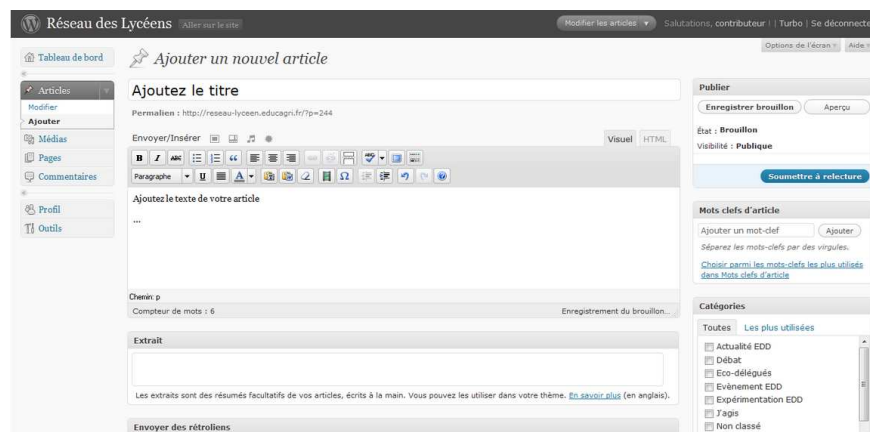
Réseau des Lycéens Aller sur le site

Modifier les articles

Salutations, contributeur ! | Turbo | Se déconnecte

Options de l'écran Aide

Tableau de bord

Articles

Modifier

Ajouter

Médias

Pages

Commentaires

Profil

Outils

Ajouter un nouvel article

Ajoutez le titre

Permalien : http://reseau-lyceen.educagri.fr/?p=244

Envoyer/Insérer

Visuel HTML

Paragraphe

Ajoutez le texte de votre article

...

Chemin: p

Compteur de mots : 6

Enregistrement du brouillon...

Extrait

Les extraits sont des résumés facultatifs de vos articles, écrits à la main. Vous pouvez les utiliser dans votre thème. En savoir plus (en anglais).

Envoyer des rétroliens

Publier

Enregistrer brouillon

Aperçu

État : Brouillon

Visibilité : Publique

Soumettre à relecture

Mots clefs d'article

Ajouter un mot-clef

Ajouter

Séparez les mots-clefs par des virgules.

Choisir parmi les mots-clefs les plus utilisés dans Mots clefs d'article

Catégories

Toutes Les plus utilisées

Actualité EDD

Débat

Eco-délégués

Evènement EDD

Expérimentation EDD

J'agis

Non classé